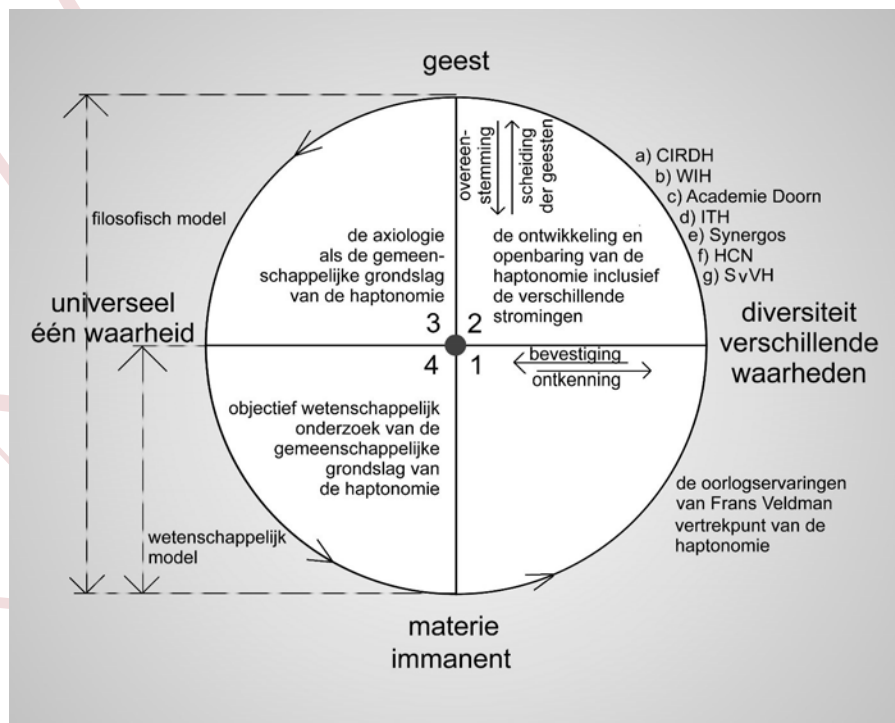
geest

overeenstemming

scheiding der geesten

a) CIRDH
b) WIH
c) Academie Doorn
d) ITH
e) Synergos
f) HCN
g) SvVH

filosofisch model

de axiologie als de gemeenschappelijke grondslag van de haptonomie

de ontwikkeling en openbaring van de haptonomie inclusief de verschillende stromingen

universeel
één waarheid

3 2
4 1

bevestiging
ontkenning

diversiteit
verschillende
waarheden

objectief wetenschappelijk onderzoek van de gemeenschappelijke grondslag van de haptonomie

de oorlogservaringen van Frans Veldman vertrekpunt van de haptonomie

wetenschappelijk model

materie
immanent